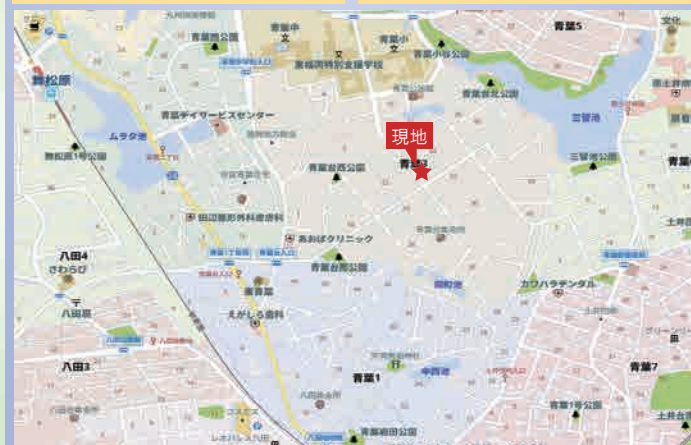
青葉中
青葉小
青葉5
文化
青葉西公園
東稲岡特別支援学校
青葉小学公園
青葉台北公園
舞松原
青葉デイサービスセンター
ムラタ池
現地
三苫池
青葉2
舞松原1号公園
三苫池公園
青葉台西公園
田辺整形外科循環器科
あおばクリニック
八田4
さわらび
青葉台西公園
カワハラデンタル
八田局
えがしら歯科
八田3
青葉1
青葉7
青葉1号公園
青葉南田公園
土井台